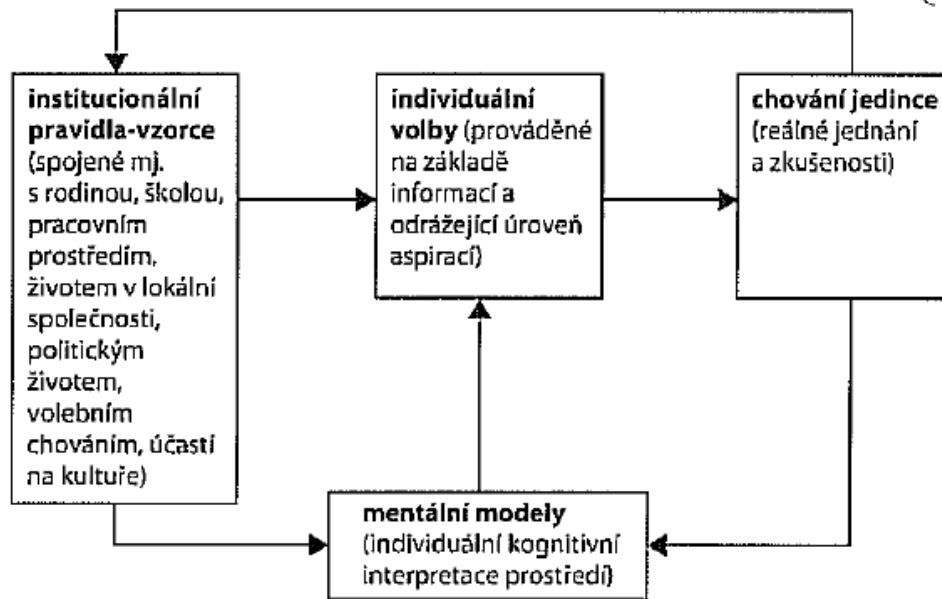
**institucionální pravidla-vzorce** (spojené mj. s rodinou, školou, pracovním prostředím, životem v lokální společnosti, politickým životem, volebním chováním, účastí na kultuře)

**individuální volby** (prováděné na základě informací a odrážející úroveň aspirací)

**chování jedince** (reálné jednání a zkušenosti)

**mentální modely** (individuální kognitivní interpretace prostředí)